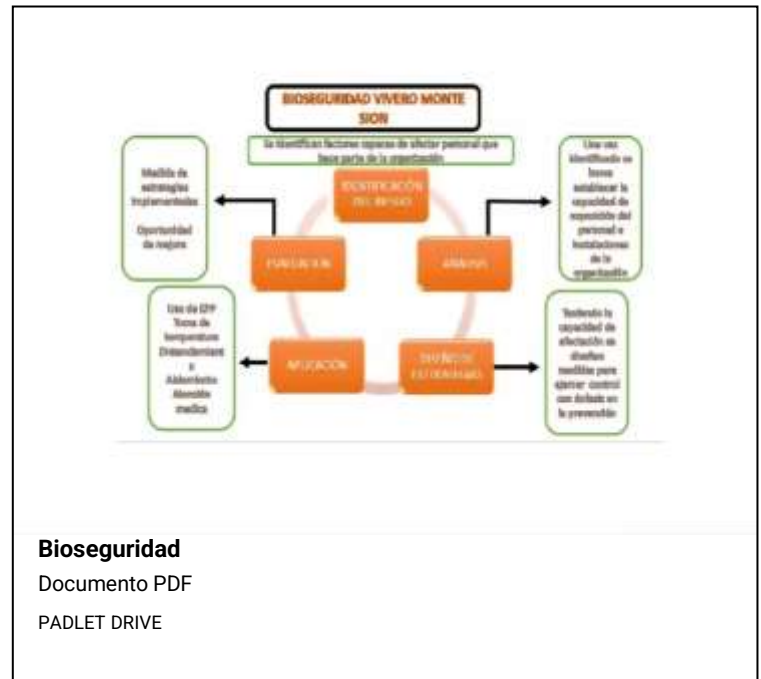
BIOSEGURIDAD VIVERO MONTE SION

Se identifican factores capaces de afectar personal que hace parte de la organización

IDENTIFICACIÓN DEL RIESGO

ANÁLISIS

DISEÑO DE ESTÁNDARES

APLICACIÓN

EVALUACIÓN

Una vez identificado se busca establecer la capacidad de exposición del personal e instalaciones de la organización

Teniendo la capacidad de afectación se diseñan medidas para ejercer control con énfasis en la prevención

Uso de EPP
Toma de temperatura
Distanciamiento
Aislamiento
Atención medica

Medida de estrategias implementadas
Oportunidad de mejora

Bioseguridad
Documento PDF
PADLET DRIVE